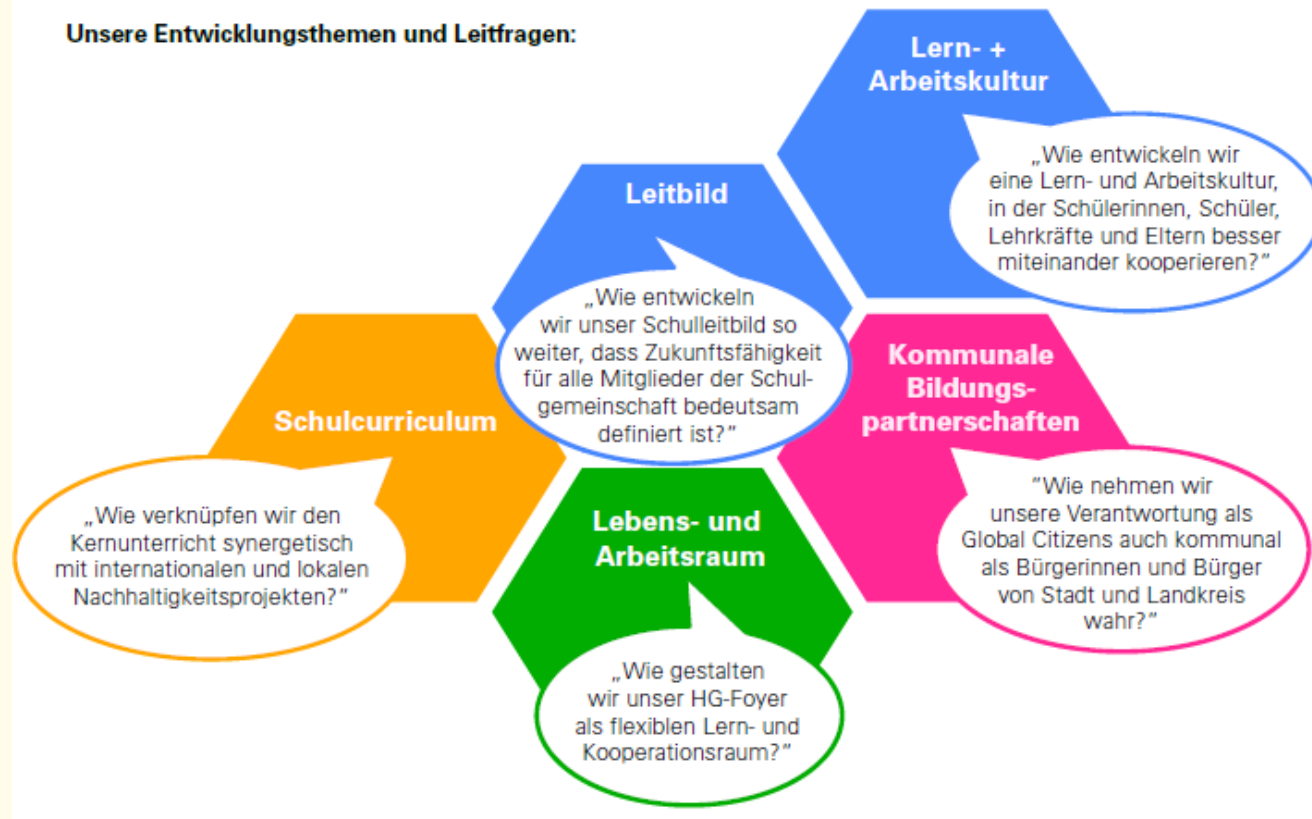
Unsere Entwicklungsthemen und Leitfragen:

Lern- + Arbeitskultur

„Wie entwickeln wir eine Lern- und Arbeitskultur, in der Schülerinnen, Schüler, Lehrkräfte und Eltern besser miteinander kooperieren?"

Leitbild

„Wie entwickeln wir unser Schulleitbild so weiter, dass Zukunftsfähigkeit für alle Mitglieder der Schulgemeinschaft bedeutsam definiert ist?"

Schulcurriculum

„Wie verknüpfen wir den Kernunterricht synergetisch mit internationalen und lokalen Nachhaltigkeitsprojekten?"

Kommunale Bildungspartnerschaften

"Wie nehmen wir unsere Verantwortung als Global Citizens auch kommunal als Bürgerinnen und Bürger von Stadt und Landkreis wahr?"

Lebens- und Arbeitsraum

„Wie gestalten wir unser HG-Foyer als flexiblen Lern- und Kooperationsraum?"